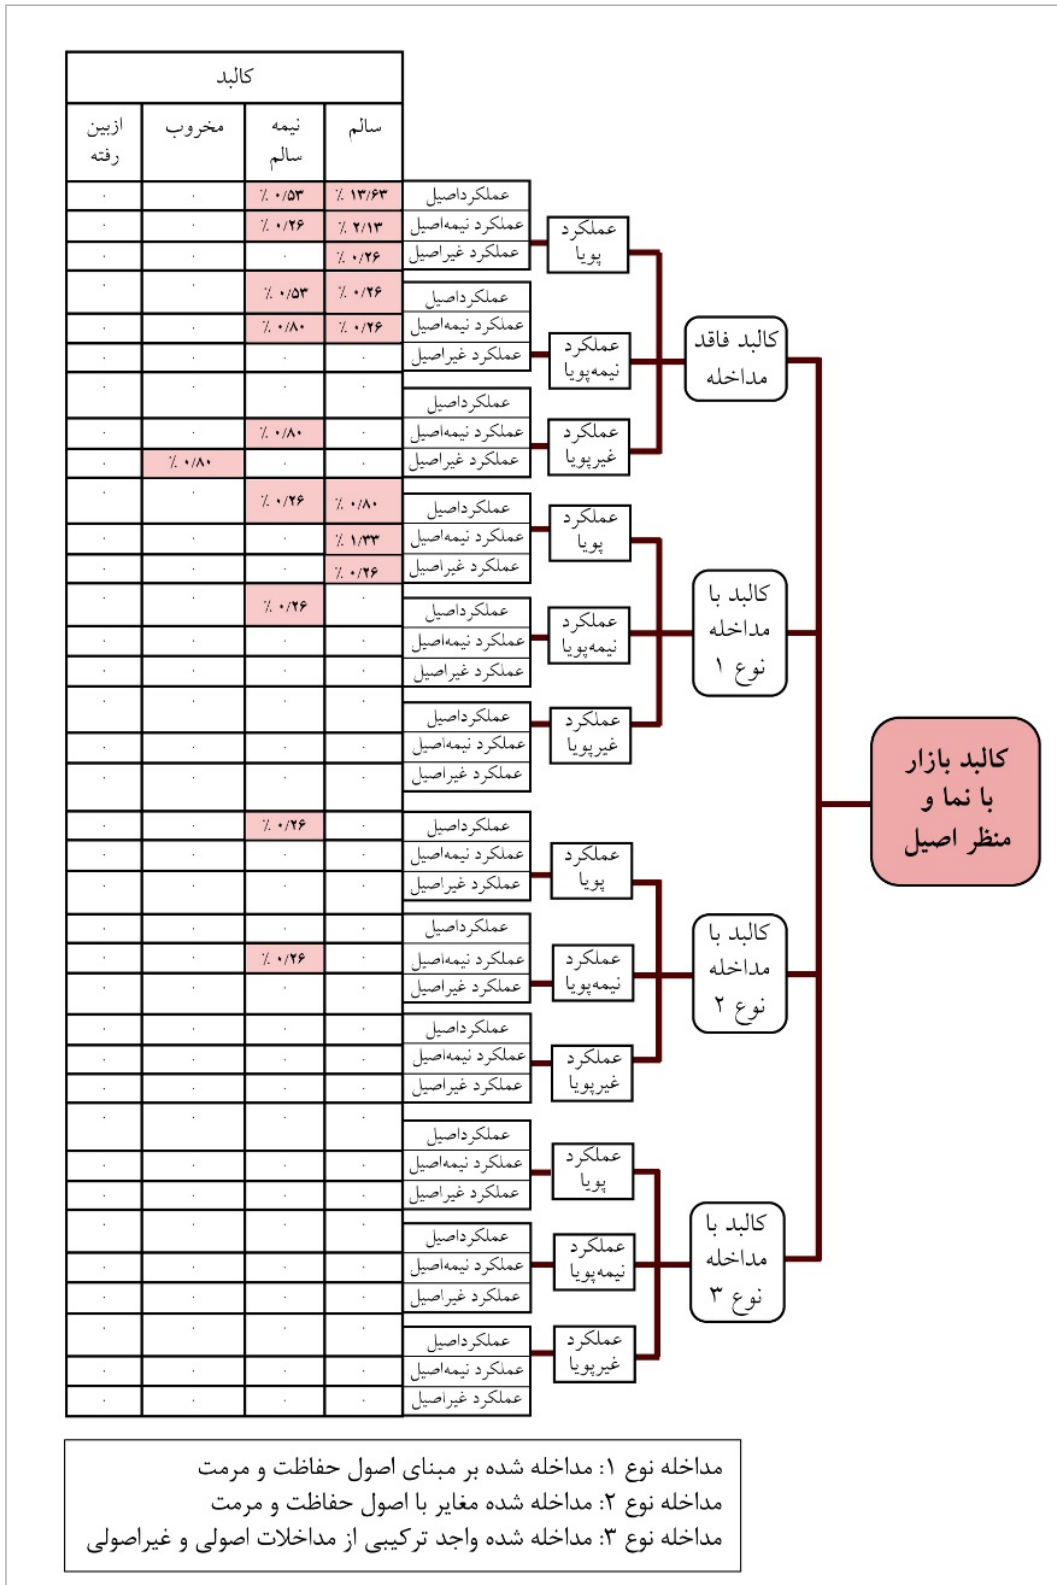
کالبد بازار با نما و منظر اصیل

کالبد فاقد مداخله
کالبد با مداخله نوع ۱
کالبد با مداخله نوع ۲
کالبد با مداخله نوع ۳

کالبد

| سالم | نیمه سالم | مخروب | ازبین رفته | | |
|---|---|---|---|---|---|
| ٪ ۱۳/۶۳ | ٪ ۰/۵۳ | ۰ | ۰ | عملکرداصیل | عملکرد پویا |
| ٪ ۲/۱۳ | ٪ ۰/۲۶ | ۰ | ۰ | عملکرد نیمه‌اصیل | |
| ٪ ۰/۲۶ | ۰ | ۰ | ۰ | عملکرد غیراصیل | |
| ٪ ۰/۲۶ | ٪ ۰/۵۳ | ۰ | ۰ | عملکرداصیل | عملکرد نیمه‌پویا |
| ٪ ۰/۲۶ | ٪ ۰/۸۰ | ۰ | ۰ | عملکرد نیمه‌اصیل | |
| ۰ | ۰ | ۰ | ۰ | عملکرد غیراصیل | |
| ۰ | ۰ | ۰ | ۰ | عملکرداصیل | عملکرد غیرپویا |
| ۰ | ٪ ۰/۸۰ | ۰ | ۰ | عملکرد نیمه‌اصیل | |
| ۰ | ۰ | ٪ ۰/۸۰ | ۰ | عملکرد غیراصیل | |
| ٪ ۰/۸۰ | ٪ ۰/۲۶ | ۰ | ۰ | عملکرداصیل | عملکرد پویا |
| ٪ ۱/۳۳ | ۰ | ۰ | ۰ | عملکرد نیمه‌اصیل | |
| ٪ ۰/۲۶ | ۰ | ۰ | ۰ | عملکرد غیراصیل | |
| ۰ | ٪ ۰/۲۶ | ۰ | ۰ | عملکرداصیل | عملکرد نیمه‌پویا |
| ۰ | ۰ | ۰ | ۰ | عملکرد نیمه‌اصیل | |
| ۰ | ۰ | ۰ | ۰ | عملکرد غیراصیل | |
| ۰ | ۰ | ۰ | ۰ | عملکرداصیل | عملکرد غیرپویا |
| ۰ | ۰ | ۰ | ۰ | عملکرد نیمه‌اصیل | |
| ۰ | ۰ | ۰ | ۰ | عملکرد غیراصیل | |
| ۰ | ٪ ۰/۲۶ | ۰ | ۰ | عملکرداصیل | عملکرد پویا |
| ۰ | ۰ | ۰ | ۰ | عملکرد نیمه‌اصیل | |
| ۰ | ۰ | ۰ | ۰ | عملکرد غیراصیل | |
| ۰ | ۰ | ۰ | ۰ | عملکرداصیل | عملکرد نیمه‌پویا |
| ۰ | ٪ ۰/۲۶ | ۰ | ۰ | عملکرد نیمه‌اصیل | |
| ۰ | ۰ | ۰ | ۰ | عملکرد غیراصیل | |
| ۰ | ۰ | ۰ | ۰ | عملکرداصیل | عملکرد غیرپویا |
| ۰ | ۰ | ۰ | ۰ | عملکرد نیمه‌اصیل | |
| ۰ | ۰ | ۰ | ۰ | عملکرد غیراصیل | |
| ۰ | ۰ | ۰ | ۰ | عملکرداصیل | عملکرد پویا |
| ۰ | ۰ | ۰ | ۰ | عملکرد نیمه‌اصیل | |
| ۰ | ۰ | ۰ | ۰ | عملکرد غیراصیل | |
| ۰ | ۰ | ۰ | ۰ | عملکرداصیل | عملکرد نیمه‌پویا |
| ۰ | ۰ | ۰ | ۰ | عملکرد نیمه‌اصیل | |
| ۰ | ۰ | ۰ | ۰ | عملکرد غیراصیل | |
| ۰ | ۰ | ۰ | ۰ | عملکرداصیل | عملکرد غیرپویا |
| ۰ | ۰ | ۰ | ۰ | عملکرد نیمه‌اصیل | |
| ۰ | ۰ | ۰ | ۰ | عملکرد غیراصیل | |

مداخله نوع ۱: مداخله شده بر مبنای اصول حفاظت و مرمت
مداخله نوع ۲: مداخله شده مغایر با اصول حفاظت و مرمت
مداخله نوع ۳: مداخله شده واجد ترکیبی از مداخلات اصولی و غیراصولی